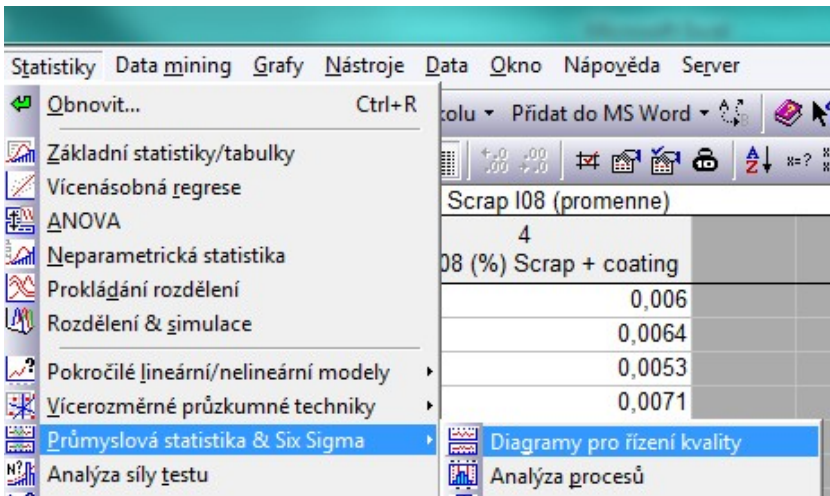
Microsoft Excel

Statistiky Data mining Grafy Nástroje Data Okno Nápověda Server

Obnovit... Ctrl+R

Základní statistiky/tabulky

Vícenásobná regrese

ANOVA

Neparametrická statistika

Prokládání rozdělení

Rozdělení & simulace

Pokročilé lineární/nelineární modely

Vícerozměrné průzkumné techniky

Průmyslová statistika & Six Sigma

Analýza síly testu

Diagramy pro řízení kvality

Analýza procesů

kolu ▾ Přidat do MS Word ▾

Scrap I08 (promenne)

4

08 (%) Scrap + coating

0,006

0,0064

0,0053

0,0071